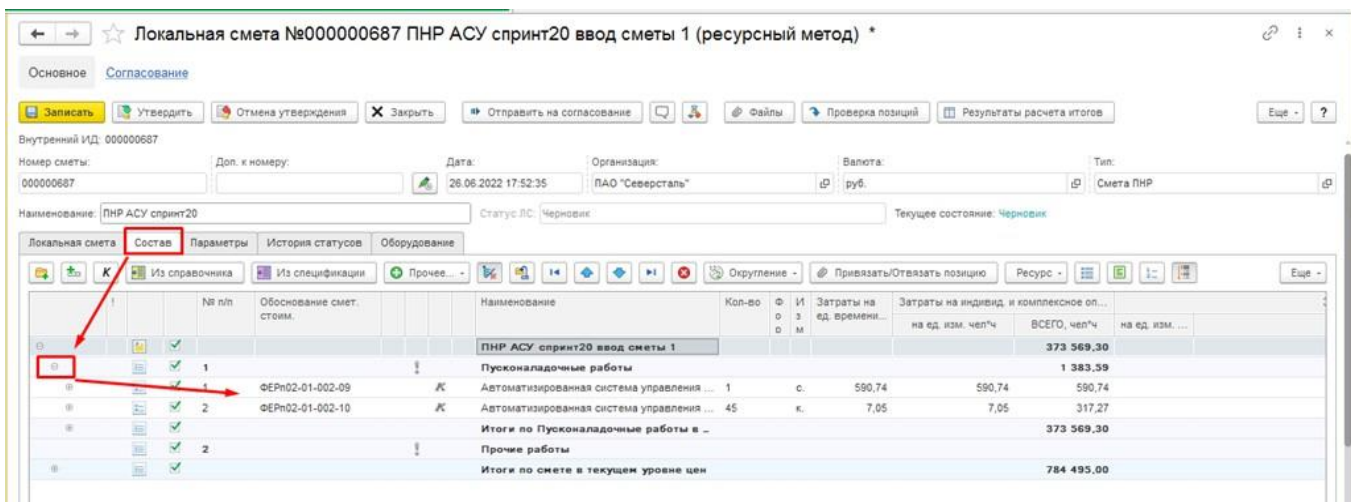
Локальная смета №000000687 ПНР АСУ спринт20 ввод сметы 1 (ресурсный метод) *

Основное Согласование

Записать | Утвердить | Отмена утверждения | Закрыть | Отправить на согласование | Файлы | Проверка позиций | Результаты расчета итогов | Еще | ?

Внутренний ИД: 000000687

Номер сметы: 000000687
Доп. к номеру:
Дата: 26.06.2022 17:52:35
Организация: ПАО "Северсталь"
Валюта: руб.
Тип: Смета ПНР

Наименование: ПНР АСУ спринт20
Статус ЛС: Черновик
Текущее состояние: Черновик

Локальная смета | Состав | Параметры | История статусов | Оборудование

K | Из справочника | Из спецификации | Прочее... | Округление | Привязать/Отвязать позицию | Ресурс | Еще

| | | ! | № п/п | Обоснование смет. стоим. | | Наименование | Кол-во | Ф О Р | И З М | Затраты на ед. времени... | Затраты на индивид. и комплексное оп... на ед. изм. чел*ч | ВСЕГО, чел*ч | на ед. изм. ... |
|---|---|---|---|---|---|---|---|---|---|---|---|---|---|
| | | ✓ | | | | ПНР АСУ спринт20 ввод сметы 1 | | | | | | 373 569,30 | |
| | | ✓ | 1 | | ! | Пусконаладочные работы | | | | | | 1 383,59 | |
| | | ✓ | 1 | ФЕРп02-01-002-09 | K | Автоматизированная система управления ... | 1 | | с. | 590,74 | 590,74 | 590,74 | |
| | | ✓ | 2 | ФЕРп02-01-002-10 | K | Автоматизированная система управления ... | 45 | | к. | 7,05 | 7,05 | 317,27 | |
| | | ✓ | | | | Итоги по Пусконаладочные работы в ... | | | | | | 373 569,30 | |
| | | ✓ | 2 | | ! | Прочие работы | | | | | | | |
| | | ✓ | | | | Итоги по смете в текущем уровне цен | | | | | | 784 495,00 | |